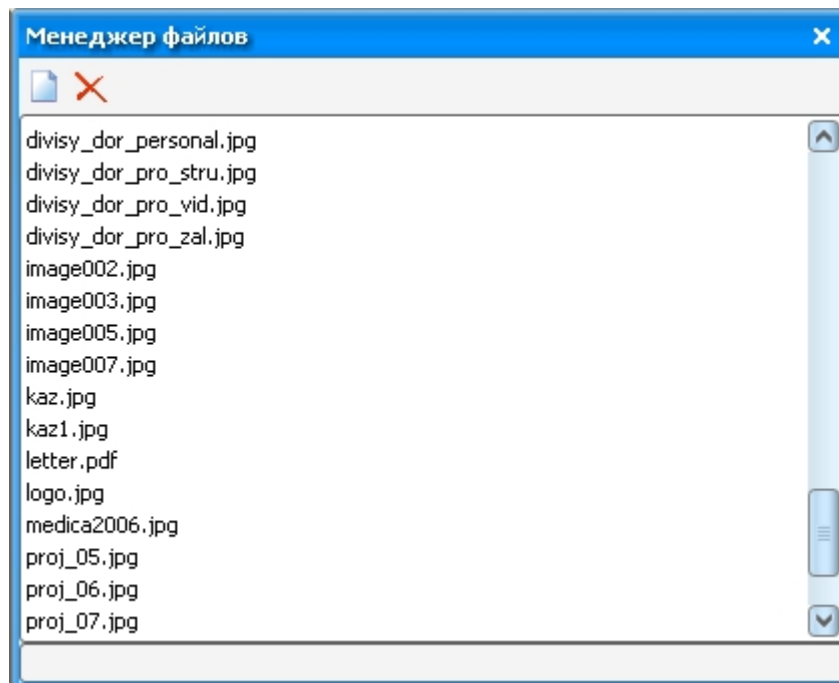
Менеджер файлов

divisy_dor_personal.jpg
divisy_dor_pro_stru.jpg
divisy_dor_pro_vid.jpg
divisy_dor_pro_zal.jpg
image002.jpg
image003.jpg
image005.jpg
image007.jpg
kaz.jpg
kaz1.jpg
letter.pdf
logo.jpg
medica2006.jpg
proj_05.jpg
proj_06.jpg
proj_07.jpg